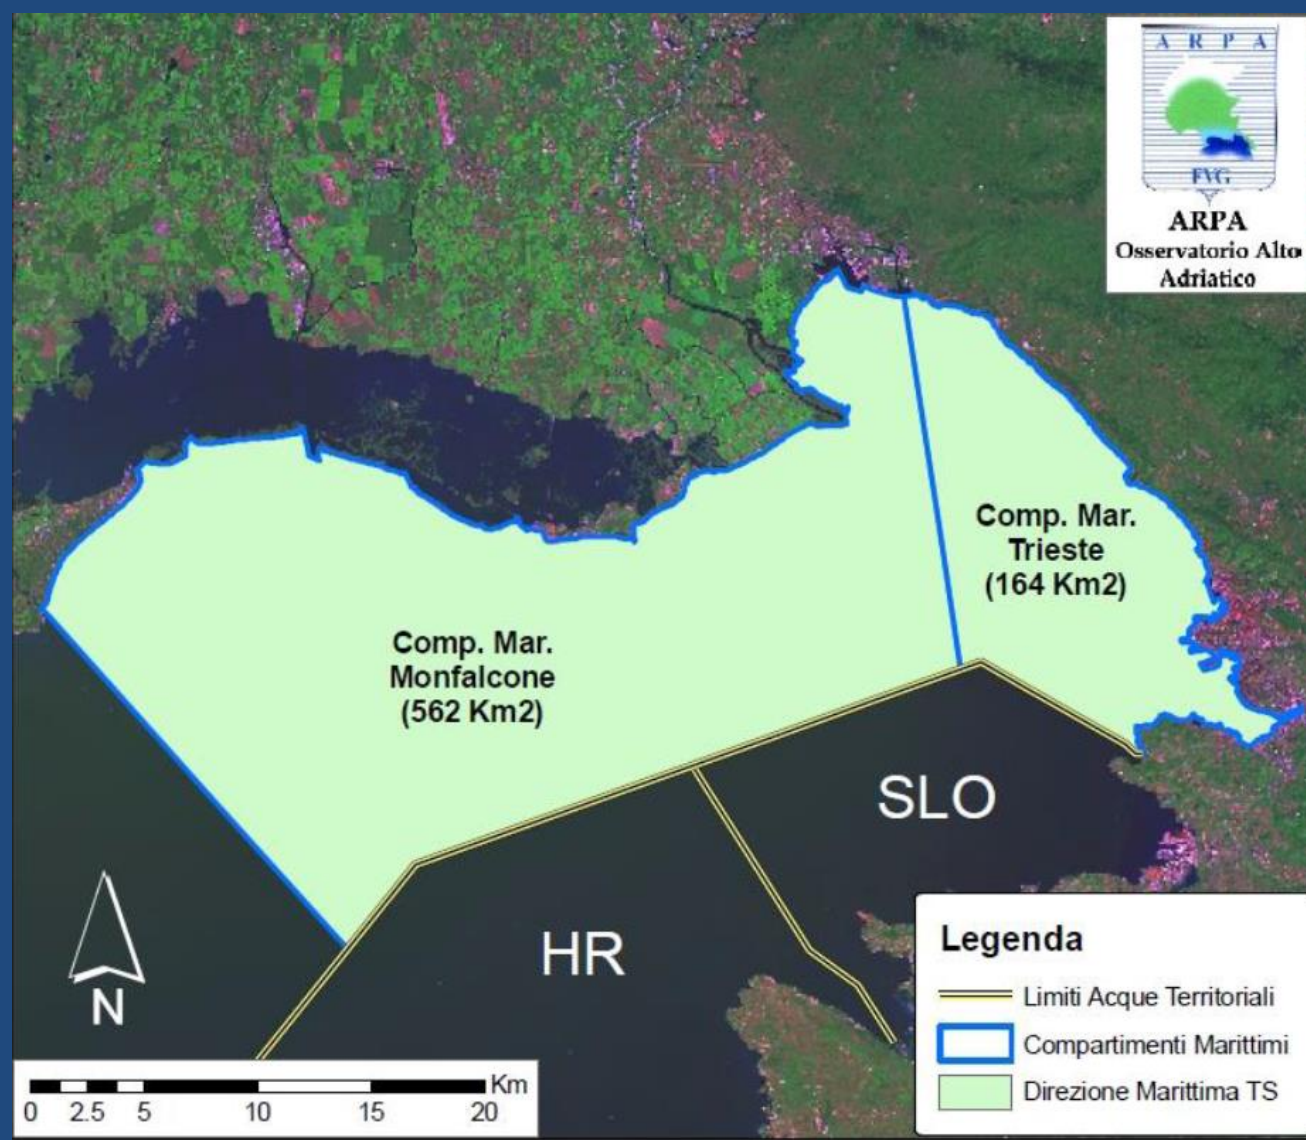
ARPA
FVG
ARPA
Osservatorio Alto Adriatico

Comp. Mar. Trieste (164 Km2)

Comp. Mar. Monfalcone (562 Km2)

SLO

HR

N

0 2.5 5 10 15 20 Km

Legenda
Limiti Acque Territoriali
Compartimenti Marittimi
Direzione Marittima TS